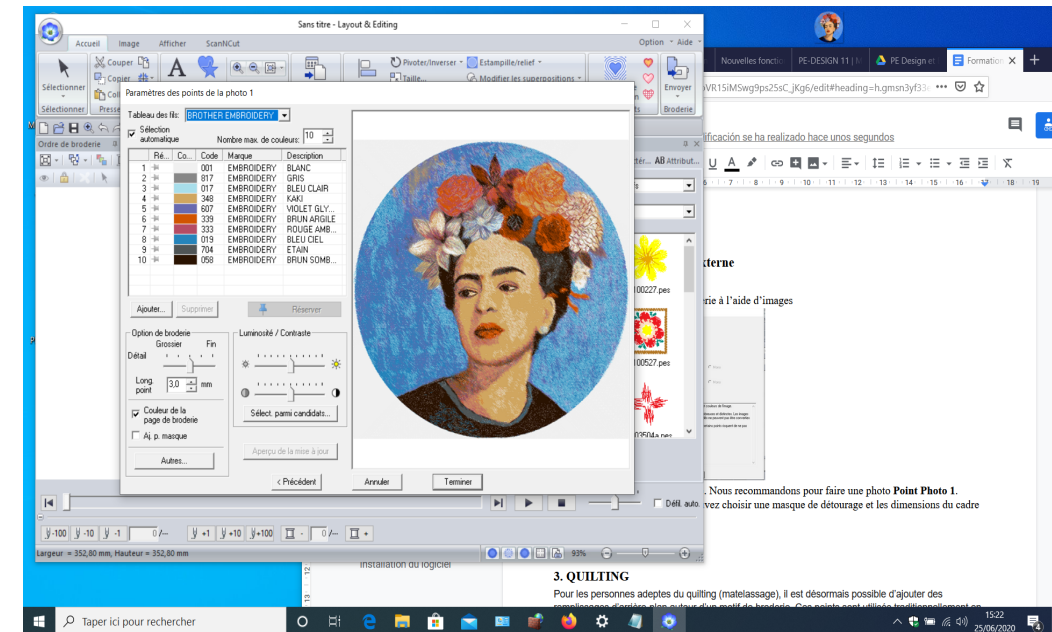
Sans titre - Layout & Editing

Accueil Image Afficher ScanNCut Option · Aide

Sélectionner Couper Copier Coll Presse Pivoter/Inverser Estampille/relief Taille Modifier les superpositions Envoyer Broderie

Ordre de broderie

Paramètres des points de la photo 1

Tableau des fils: BROTHER EMBROIDERY

Sélection automatique Nombre max. de couleurs: 10

| Ré... | Co... | Code | Marque | Description |
|---|---|---|---|---|
| 1 | | 001 | EMBROIDERY | BLANC |
| 2 | | 817 | EMBROIDERY | GRIS |
| 3 | | 017 | EMBROIDERY | BLEU CLAIR |
| 4 | | 348 | EMBROIDERY | KAKI |
| 5 | | 607 | EMBROIDERY | VIOLET GLY... |
| 6 | | 339 | EMBROIDERY | BRUN ARGILE |
| 7 | | 333 | EMBROIDERY | ROUGE AMB... |
| 8 | | 019 | EMBROIDERY | BLEU CIEL |
| 9 | | 704 | EMBROIDERY | ETAIN |
| 10 | | 058 | EMBROIDERY | BRUN SOMB... |

Ajouter... Supprimer Réserver

Option de broderie
Grossier Fin
Détail
Long. point 3,0 mm
Couleur de la page de broderie
Aj. p. masque
Autres...

Luminosité / Contraste
Sélect. parmi candidats...
Aperçu de la mise à jour

< Précédent Annuler Terminer

Défil. auto.

Largeur = 352,80 mm, Hauteur = 352,80 mm 93%

Nouvelles fonctio PE-DESIGN 11 | M PE Design et Formation

VR15iMSwg9ps25sC_jKg6/edit#heading=h.gmsn3yf33

ificación se ha realizado hace unos segundos

xterne

rie à l'aide d'images

100227.pes
100527.pes
0350Aa.pes

. Nous recommandons pour faire une photo Point Photo 1.
vez choisir une masque de détourage et les dimensions du cadre

Installation du logiciel

3. QUILTING
Pour les personnes adeptes du quilting (matelassage), il est désormais possible d'ajouter des

Taper ici pour rechercher

15:22
25/06/2020